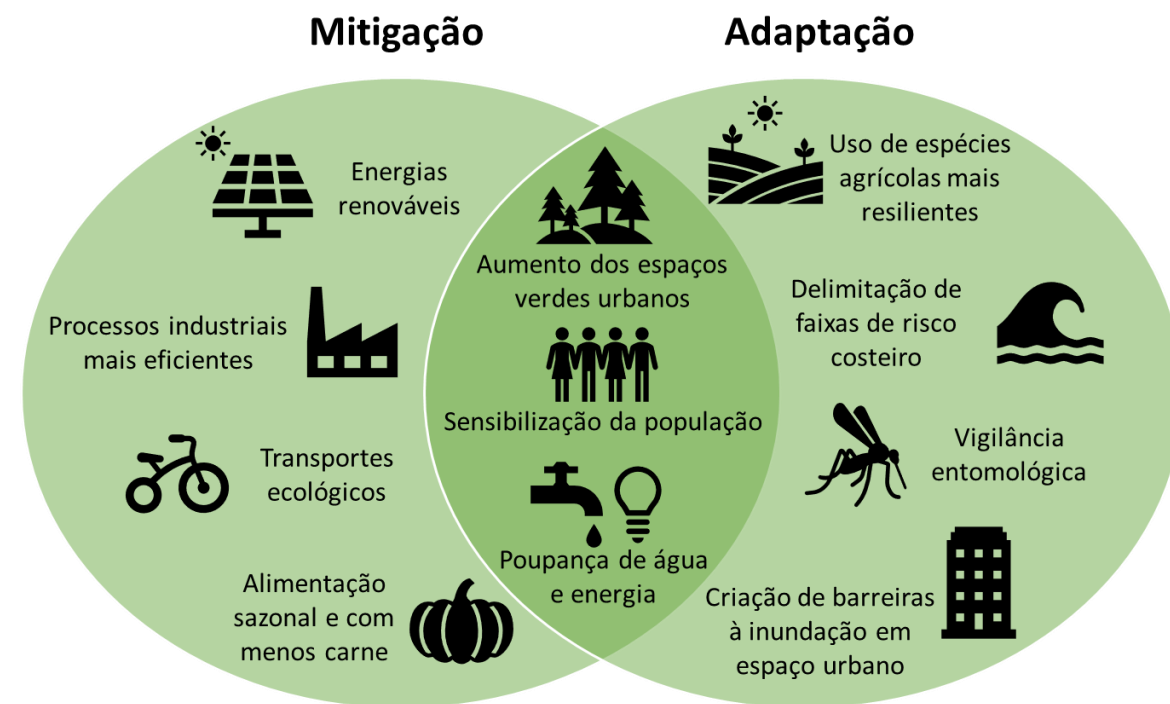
Mitigação

Adaptação

Energias renováveis

Processos industriais mais eficientes

Transportes ecológicos

Alimentação sazonal e com menos carne

Aumento dos espaços verdes urbanos

Sensibilização da população

Poupança de água e energia

Uso de espécies agrícolas mais resilientes

Delimitação de faixas de risco costeiro

Vigilância entomológica

Criação de barreiras à inundação em espaço urbano